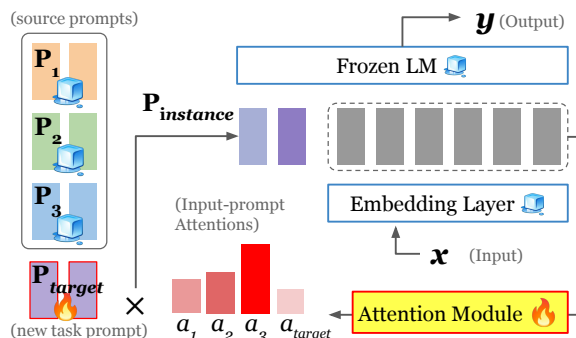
(source prompts)

$\mathbf{P}_1$

$\mathbf{P}_2$

$\mathbf{P}_3$

$\mathbf{P}_{target}$

(new task prompt)

$\times$

$\mathbf{P}_{instance}$

(Input-prompt Attentions)

$a_1$ $a_2$ $a_3$ $a_{target}$

$\boldsymbol{y}$ (Output)

Frozen LM

Embedding Layer

$\boldsymbol{x}$ (Input)

Attention Module